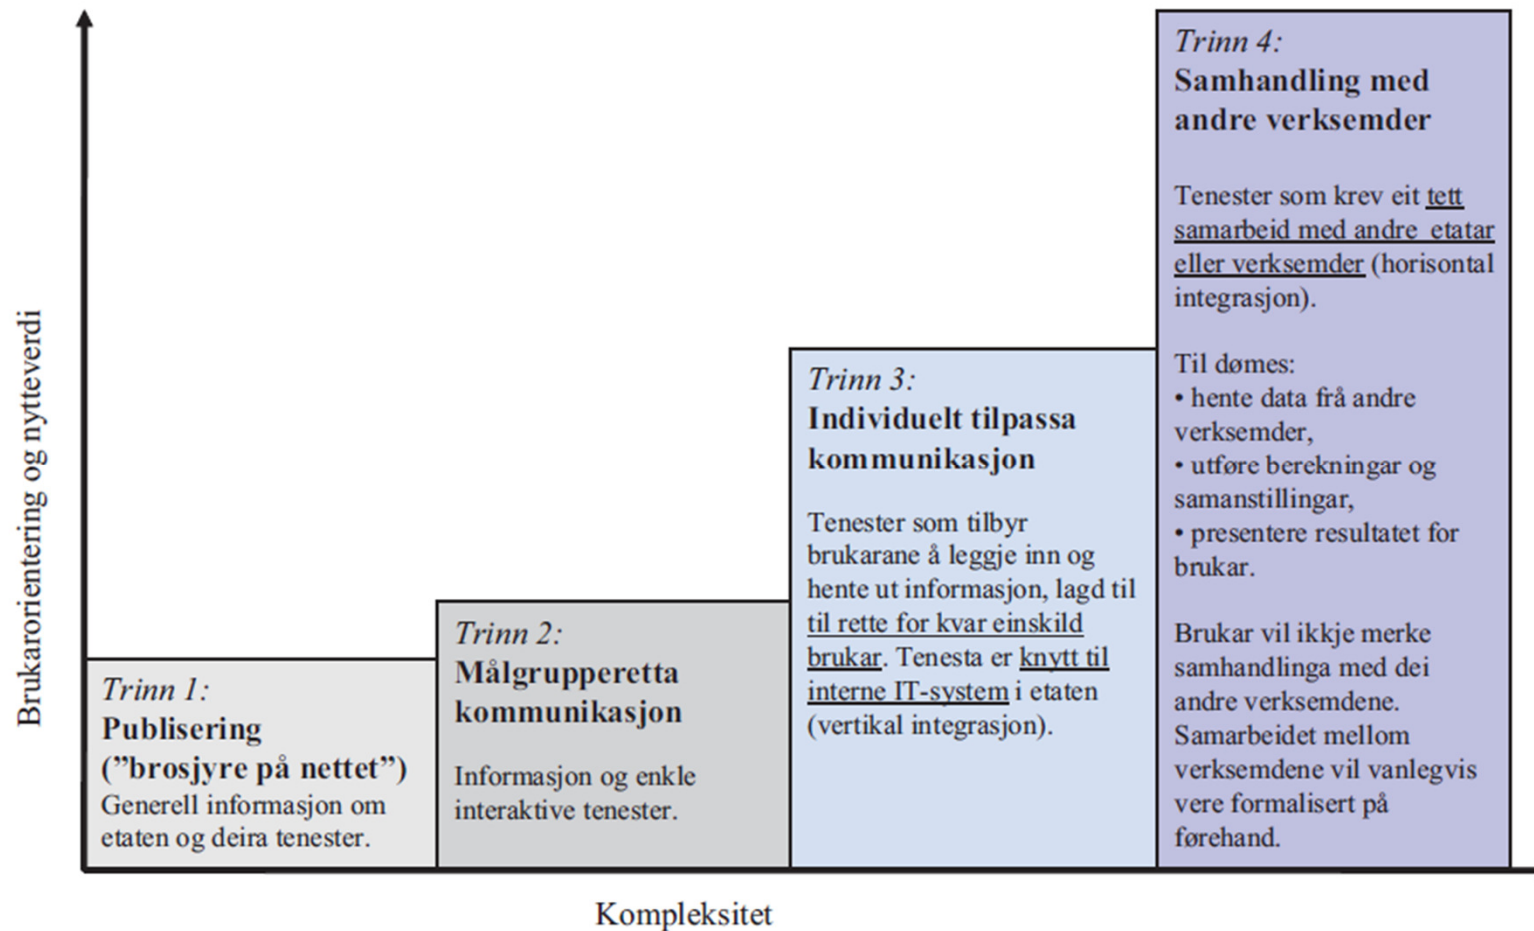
Brukarorientering og nytteverdi

Trinn 1:
Publisering
("brosjyre på nettet")
Generell informasjon om etaten og deira tenester.

Trinn 2:
Målgrupperetta kommunikasjon

Informasjon og enkle interaktive tenester.

Trinn 3:
Individuelt tilpassa kommunikasjon

Tenester som tilbyr brukarane å leggje inn og hente ut informasjon, lagd til til rette for kvar einskild brukar. Tenesta er knytt til interne IT-system i etaten (vertikal integrasjon).

Trinn 4:
Samhandling med andre verksemder

Tenester som krev eit tett samarbeid med andre etatar eller verksemder (horisontal integrasjon).

Til dømes:
• hente data frå andre verksemder,
• utføre berekningar og samanstillingar,
• presentere resultatet for brukar.

Brukar vil ikkje merke samhandlinga med dei andre verksemdene. Samarbeidet mellom verksemdene vil vanlegvis vere formalisert på førehand.

Kompleksitet